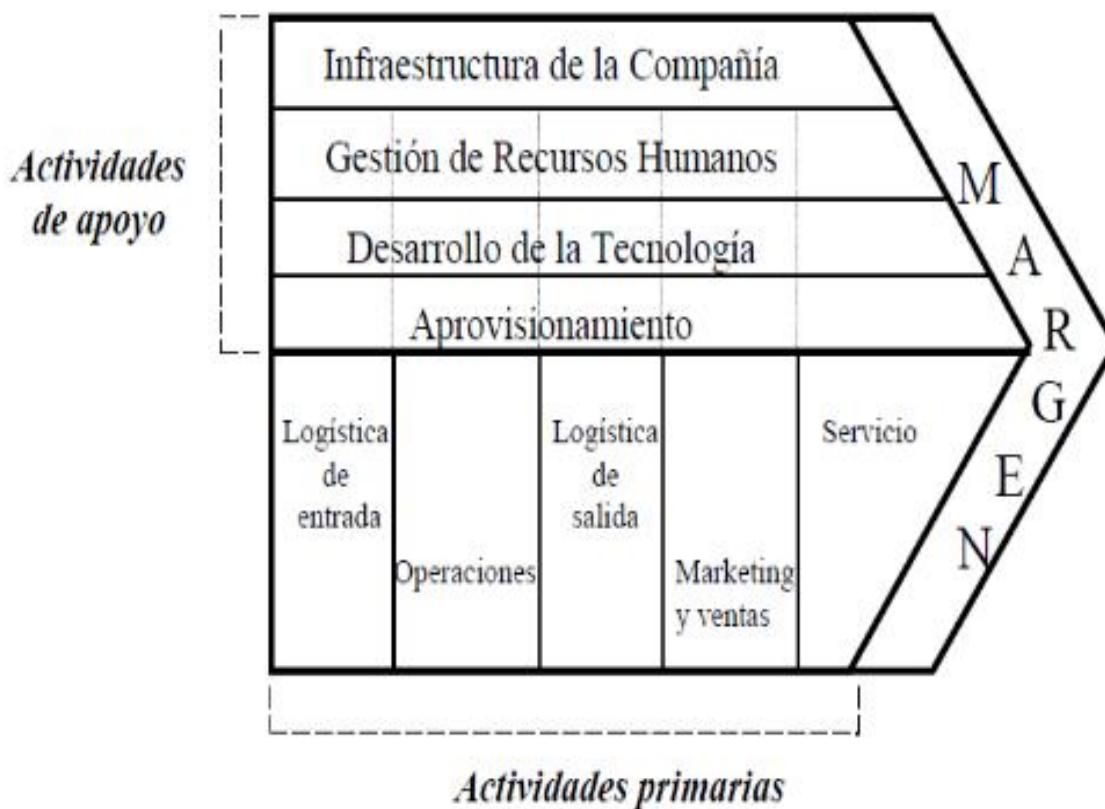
Actividades de apoyo

Infraestructura de la Compañía

Gestión de Recursos Humanos

Desarrollo de la Tecnología

Aprovisionamiento

Logística de entrada

Operaciones

Logística de salida

Marketing y ventas

Servicio

MARGEN

Actividades primarias